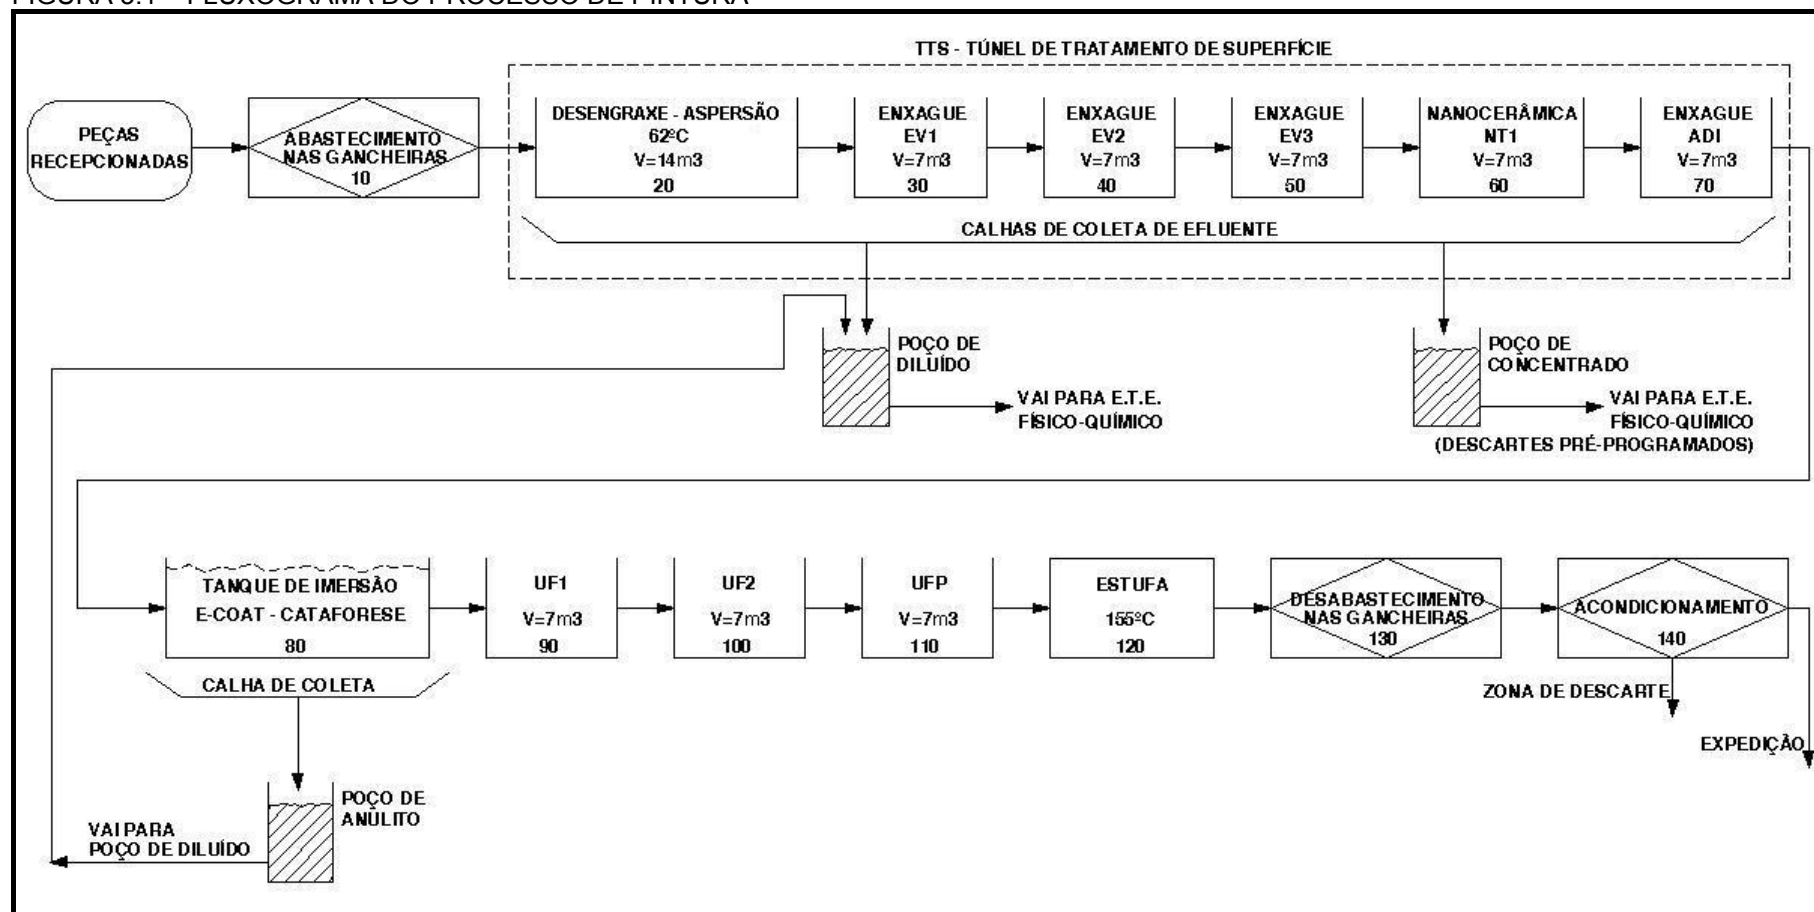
FIGURA 3.1 – FLUXOGRAMA DO PROCESSO DE PINTURA

TTS - TÚNEL DE TRATAMENTO DE SUPERFÍCIE

PEÇAS RECEPCIONADAS

ABASTECIMENTO NAS GANCHEIRAS
10

DESENGRAXE - ASPERSÃO
62ºC
V=14m3
20

ENXAGUE
EV1
V=7m3
30

ENXAGUE
EV2
V=7m3
40

ENXAGUE
EV3
V=7m3
50

NANOCERÂMICA
NT1
V=7m3
60

ENXAGUE
ADI
V=7m3
70

CALHAS DE COLETA DE EFLUENTE

POÇO DE DILUÍDO

VAI PARA E.T.E. FÍSICO-QUÍMICO

POÇO DE CONCENTRADO

VAI PARA E.T.E. FÍSICO-QUÍMICO
(DESCARTES PRÉ-PROGRAMADOS)

TANQUE DE IMERSÃO
E-COAT - CATAFORESE
80

UF1
V=7m3
90

UF2
V=7m3
100

UFP
V=7m3
110

ESTUFA
155ºC
120

DESABASTECIMENTO NAS GANCHEIRAS
130

ACONDICIONAMENTO
140

CALHA DE COLETA

ZONA DE DESCARTE

EXPEDIÇÃO

POÇO DE ANÓLITO

VAI PARA POÇO DE DILUÍDO